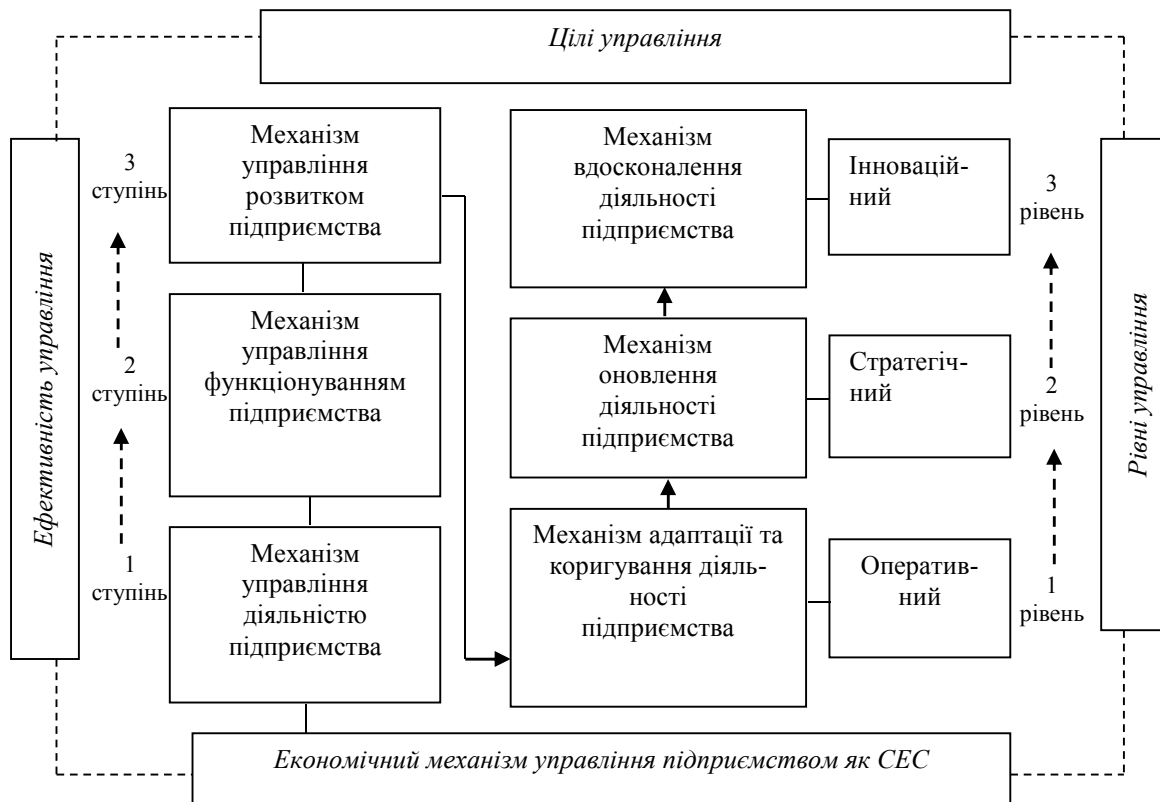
Цілі управління

Ефективність управління

3 ступінь

2 ступінь

1 ступінь

Механізм управління розвитком підприємства

Механізм управління функціонуванням підприємства

Механізм управління діяльністю підприємства

Механізм вдосконалення діяльності підприємства

Механізм оновлення діяльності підприємства

Механізм адаптації та коригування діяльності підприємства

Інноваційний

Стратегічний

Оперативний

3 рівень

2 рівень

1 рівень

Рівні управління

Економічний механізм управління підприємством як СЕС